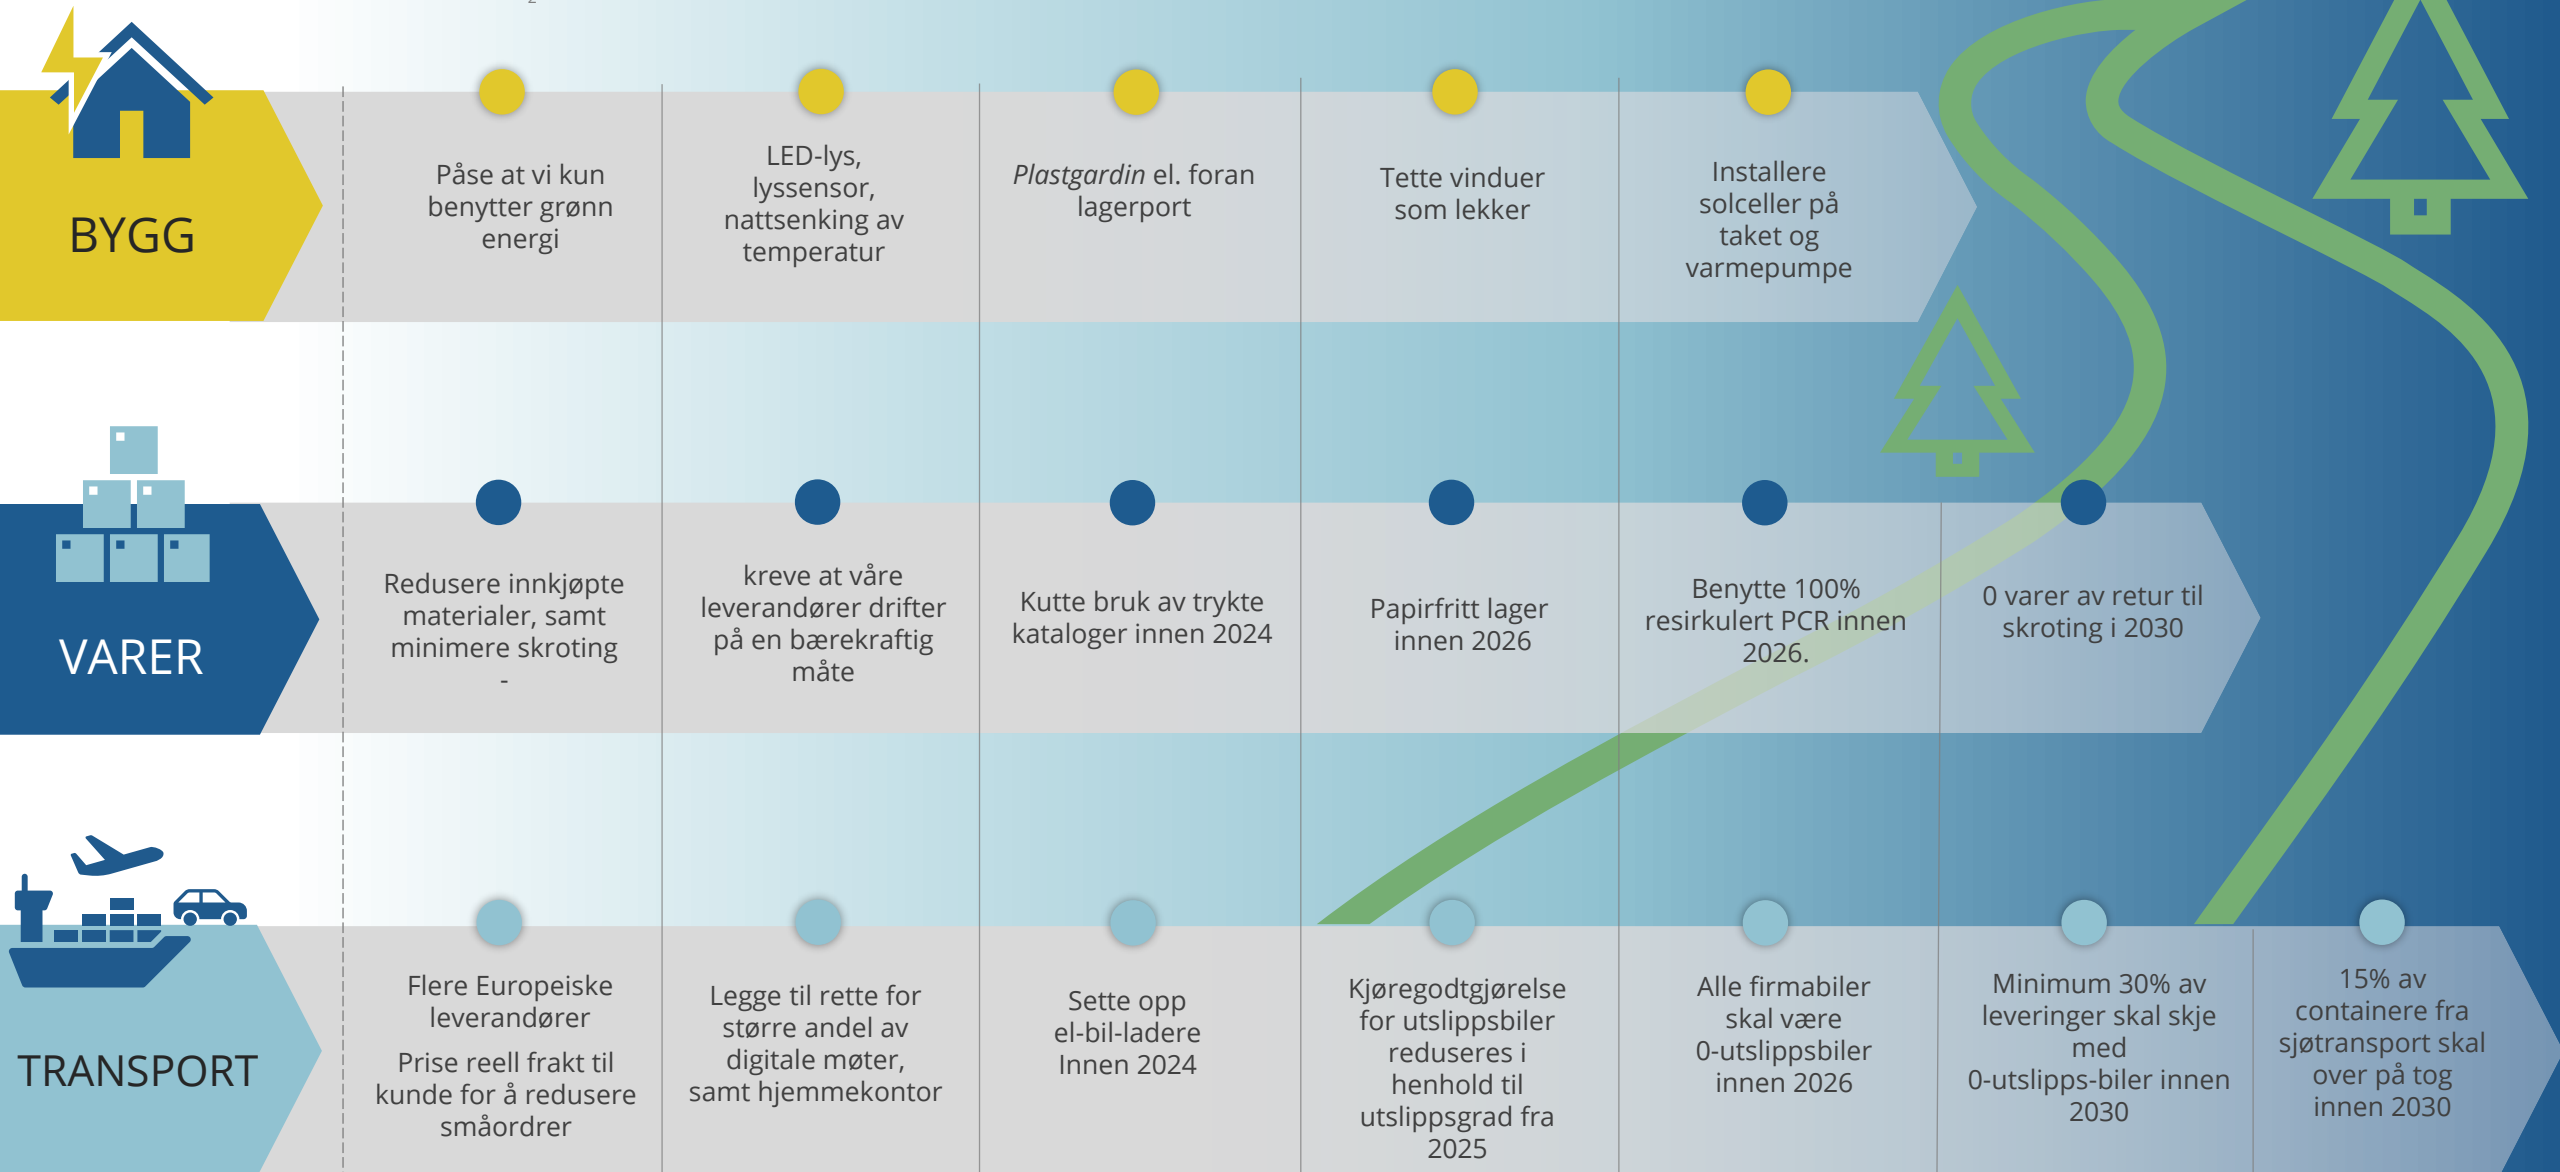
BYGG

Påse at vi kun benytter grønn energi

LED-lys, lyssensor, nattsenking av temperatur

*Plastgardin* el. foran lagerport

Tette vinduer som lekker

Installere solceller på taket og varmepumpe

VARER

Redusere innkjøpte materialer, samt minimere skroting -

kreve at våre leverandører drifter på en bærekraftig måte

Kutte bruk av trykte kataloger innen 2024

Papirfritt lager innen 2026

Benytte 100% resirkulert PCR innen 2026.

0 varer av retur til skroting i 2030

TRANSPORT

Flere Europeiske leverandører

Prise reell frakt til kunde for å redusere småordrer

Legge til rette for større andel av digitale møter, samt hjemmekontor

Sette opp el-bil-ladere Innen 2024

Kjøregodtgjørelse for utslippsbiler reduseres i henhold til utslippsgrad fra 2025

Alle firmabiler skal være 0-utslippsbiler innen 2026

Minimum 30% av leveringer skal skje med 0-utslipps-biler innen 2030

15% av containere fra sjøtransport skal over på tog innen 2030